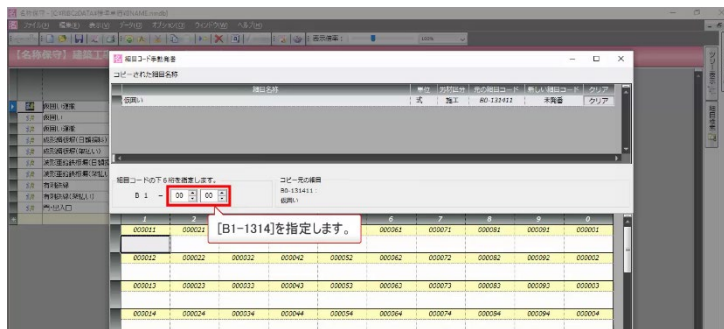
細目コード手動発番

コピーされた細目名称

| 細目名称 | 単位 | 対応区分 | 元の細目コード | 新しい細目コード | クリア |
|---|---|---|---|---|---|
| 仮囲い | 式 | 施工 | B0-131411 | 未発番 | クリア |

細目コードの下６桁を指定します。

B1 － 00 00

コピー元の細目
B0-131411：
仮囲い

[B1-1314]を指定します。

| 1 | 2 | 3 | 4 | 5 | 6 | 7 | 8 | 9 | 0 |
|---|---|---|---|---|---|---|---|---|---|
| 000011 | 000021 | | | | 000061 | 000071 | 000081 | 000091 | 000001 |
| 000012 | 000022 | 000032 | 000042 | 000052 | 000062 | 000072 | 000082 | 000092 | 000002 |
| 000013 | 000023 | 000033 | 000043 | 000053 | 000063 | 000073 | 000083 | 000093 | 000003 |
| 000014 | 000024 | 000034 | 000044 | 000054 | 000064 | 000074 | 000084 | 000094 | 000004 |

【名称保守】建築工

仮囲い撤去
仮囲い
仮囲い撤去
鋼製仮囲い(日鋼製)
鋼製仮囲い(賃貸)
波形亜鉛鉄板仮囲い(日鋼製)
波形亜鉛鉄板仮囲い(賃貸)
有刺鉄線
有刺鉄線(賃貸)
門・出入口

ファイル(F) 編集(E) 表示(V) データ(D) オプション(O) ウィンドウ(W) ヘルプ(H)